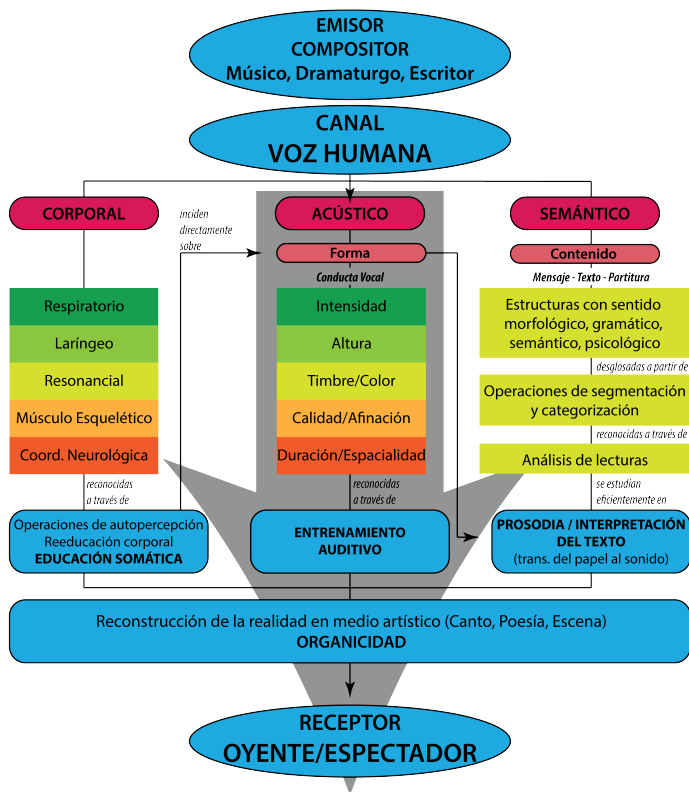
EMISOR
COMPOSITOR
Músico, Dramaturgo, Escritor

CANAL
VOZ HUMANA

CORPORAL

inciden directamente sobre

ACÚSTICO

SEMÁNTICO

Forma

Contenido

Conducta Vocal

Mensaje - Texto - Partitura

Respiratorio

Intensidad

Estructuras con sentido morfológico, gramático, semántico, psicológico

Laríngeo

Altura

desglosadas a partir de

Resonancial

Timbre/Color

Operaciones de segmentación y categorización

Músculo Esquelético

Calidad/Afinación

reconocidas a través de

Coord. Neurológica

Duración/Espacialidad

Análisis de lecturas

reconocidas a través de

reconocidas a través de

se estudian eficientemente en

Operaciones de autopercepción
Reeducación corporal
EDUCACIÓN SOMÁTICA

ENTRENAMIENTO AUDITIVO

PROSODIA / INTERPRETACIÓN DEL TEXTO
(trans. del papel al sonido)

Reconstrucción de la realidad en medio artístico (Canto, Poesía, Escena)
ORGANICIDAD

RECEPTOR
OYENTE/ESPECTADOR